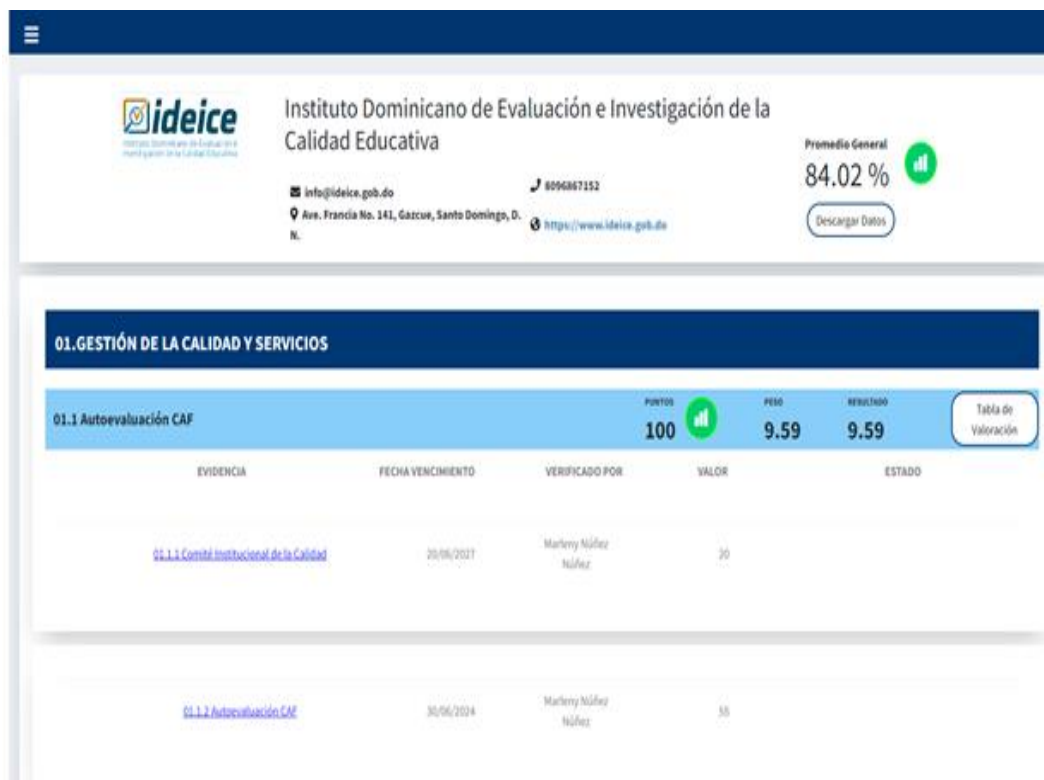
ideice

Instituto Dominicano de Evaluación e Investigación de la Calidad Educativa

Instituto Dominicano de Evaluación e Investigación de la Calidad Educativa

info@ideice.gob.do

8096867152

Ave. Francia No. 141, Gazcue, Santo Domingo, D. N.

https://www.ideice.gob.do

Promedio General

84.02 %

Descargar Datos

01.GESTIÓN DE LA CALIDAD Y SERVICIOS

01.1 Autoevaluación CAF

PUNTOS
100

PESO
9.59

RESULTADO
9.59

Tabla de Valoración

| EVIDENCIA | FECHA VENCIMIENTO | VERIFICADO POR | VALOR | ESTADO |
|---|---|---|---|---|
| 01.1.1 Comité Institucional de la Calidad | 20/06/2027 | Marleny Núñez Núñez | 20 | |
| 01.1.2 Autoevaluación CAF | 30/06/2024 | Marleny Núñez Núñez | 55 | |